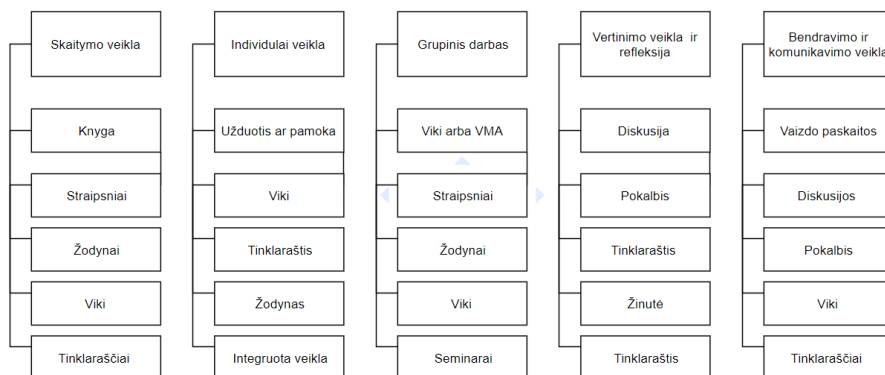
Skaitymo veikla

Knyga

Straipsniai

Žodynai

Viki

Tinklaraščiai

Individulai veikla

Užduotis ar pamoka

Viki

Tinklaraštis

Žodynas

Integruota veikla

Grupinis darbas

Viki arba VMA

Straipsniai

Žodynai

Viki

Seminarai

Vertinimo veikla ir refleksija

Diskusija

Pokalbis

Tinklaraštis

Žinutė

Tinklaraštis

Bendravimo ir komunikavimo veikla

Vaizdo paskaitos

Diskusijos

Pokalbis

Viki

Tinklaraščiai